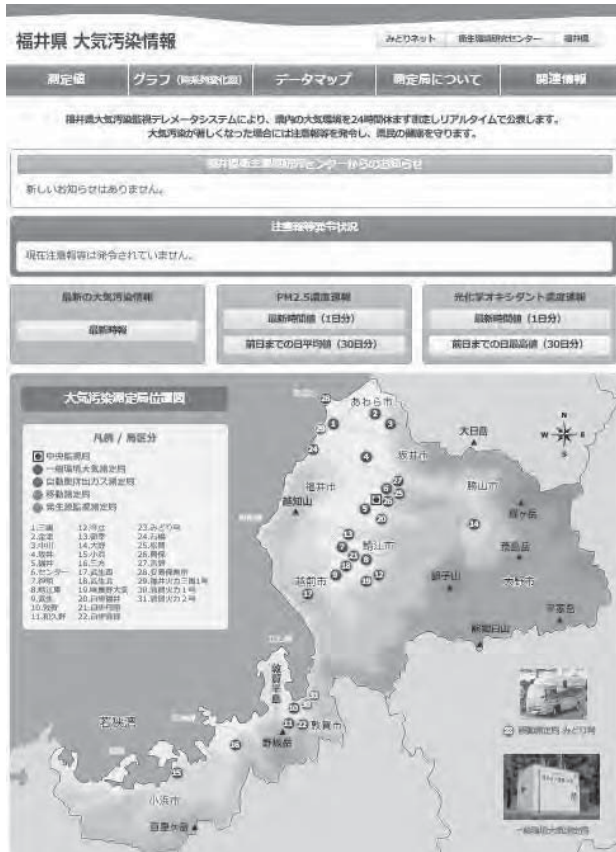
福井県 大気汚染情報

みどりネット　衛生環境研究センター　福井県

測定値　グラフ (時系列変化図)　データマップ　測定局について　関連情報

福井県大気汚染監視テレメータシステムにより、県内の大気環境を24時間休まず監視しリアルタイムで公表します。
大気汚染が著しくなった場合には注意報等を発令し、県民の健康を守ります。

福井県衛生環境研究センターからのお知らせ

新しいお知らせはありません。

注意報等発令状況

現在注意報等は発令されていません。

最新の大気汚染情報
最新時報

PM2.5濃度速報
最新時間値 (1日分)
前日までの日平均値 (30日分)

光化学オキシダント濃度速報
最新時間値 (1日分)
前日までの日最高値 (30日分)

大気汚染測定局位置図

凡例 / 局区分
中央監視局
一般環境大気測定局
自動車排出ガス測定局
移動測定局
発生源監視測定局

1.三国　2.金津　3.河合　4.福井　5.鯖江　6.センター　7.武生　8.敦賀　9.小浜　10.大野　11.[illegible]　12.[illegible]　13.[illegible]　14.大野　15.小浜　16.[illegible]　17.武生西　18.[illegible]　19.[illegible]　20.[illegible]　21.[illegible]　22.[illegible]　23.みどり号　24.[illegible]　25.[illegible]　26.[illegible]　27.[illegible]　28.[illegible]　29.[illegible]　30.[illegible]　31.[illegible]

あわら市　坂井市　大日岳　福井市　勝山市　越知山　鯖江市　経ヶ岳　荒島岳　越前市　部子山　冠山　能郷白山　平家岳　敦賀半島　敦賀市　野坂岳　若狭湾　小浜市　百里ヶ岳

N　W　E　S

23 移動測定局 みどり号

一般環境大気測定局